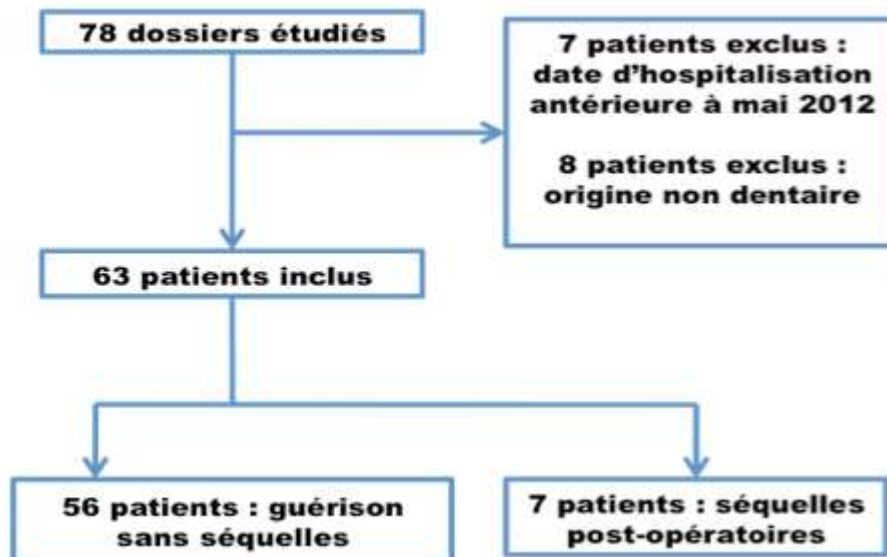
78 dossiers étudiés

7 patients exclus : date d'hospitalisation antérieure à mai 2012

8 patients exclus : origine non dentaire

63 patients inclus

56 patients : guérison sans séquelles

7 patients : séquelles post-opératoires